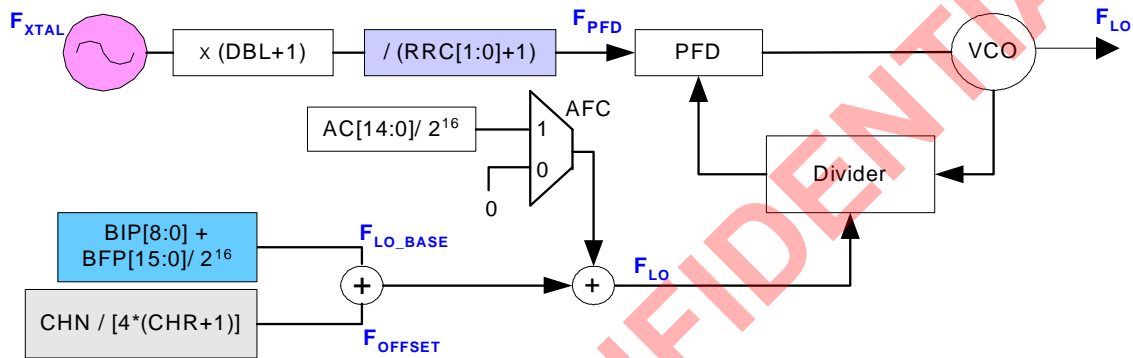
$F_{XTAL}$

x (DBL+1)

/ (RRC[1:0]+1)

$F_{PFD}$

PFD

VCO

$F_{LO}$

AC[14:0]/ $2^{16}$

AFC

1

0

0

Divider

BIP[8:0] + BFP[15:0]/ $2^{16}$

$F_{LO\_BASE}$

+

+

$F_{LO}$

CHN / [4*(CHR+1)]

$F_{OFFSET}$

NFIDENTIA